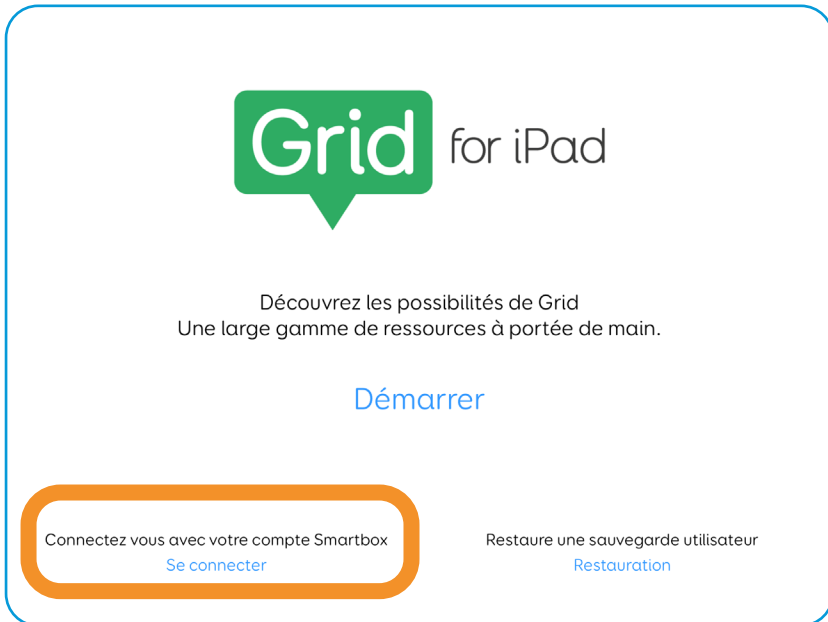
Grid for iPad

Découvrez les possibilités de Grid
Une large gamme de ressources à portée de main.

Démarrer

Connectez vous avec votre compte Smartbox
Se connecter

Restaure une sauvegarde utilisateur
Restauration